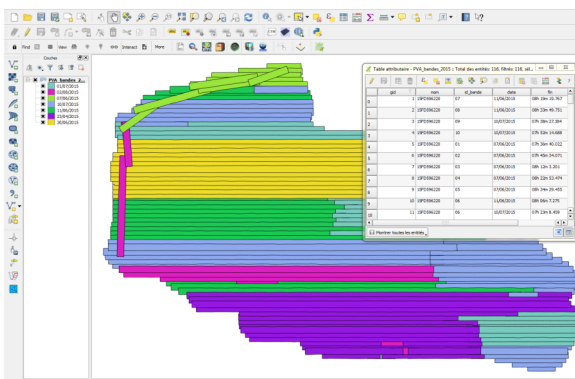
Find View Interact More

Couches

PVA_bandes_2...
01/07/2015
02/05/2015
07/05/2015
10/07/2015
11/05/2015
23/04/2015
30/06/2015

Table attributaire - PVA_bandes_2015 :: Total des entités: 116, filtrés: 116, sél...

| | gid | nom | id_bande | date | fin |
|---|---|---|---|---|---|
| 0 | 1 | 15FD596228 | 07 | 11/06/2015 | 08h 19m 35.767 |
| 1 | 2 | 15FD596228 | 09 | 11/06/2015 | 08h 19m 49.751 |
| 2 | 3 | 15FD596228 | 09 | 10/07/2015 | 07h 18m 27.394 |
| 3 | 4 | 15FD596228 | 10 | 10/07/2015 | 07h 51m 14.688 |
| 4 | 5 | 15FD596228 | 01 | 07/06/2015 | 07h 36m 40.022 |
| 5 | 6 | 15FD596228 | 02 | 07/06/2015 | 07h 45m 54.071 |
| 6 | 7 | 15FD596228 | 03 | 07/06/2015 | 07h 58m 5.201 |
| 7 | 8 | 15FD596228 | 04 | 07/06/2015 | 08h 22m 51.474 |
| 8 | 9 | 15FD596228 | 05 | 07/06/2015 | 08h 34m 29.453 |
| 9 | 10 | 15FD596228 | 06 | 11/06/2015 | 08h 06m 7.275 |
| 10 | 11 | 15FD596228 | 05 | 10/07/2015 | 07h 33m 8.409 |

Montrer toutes les entités